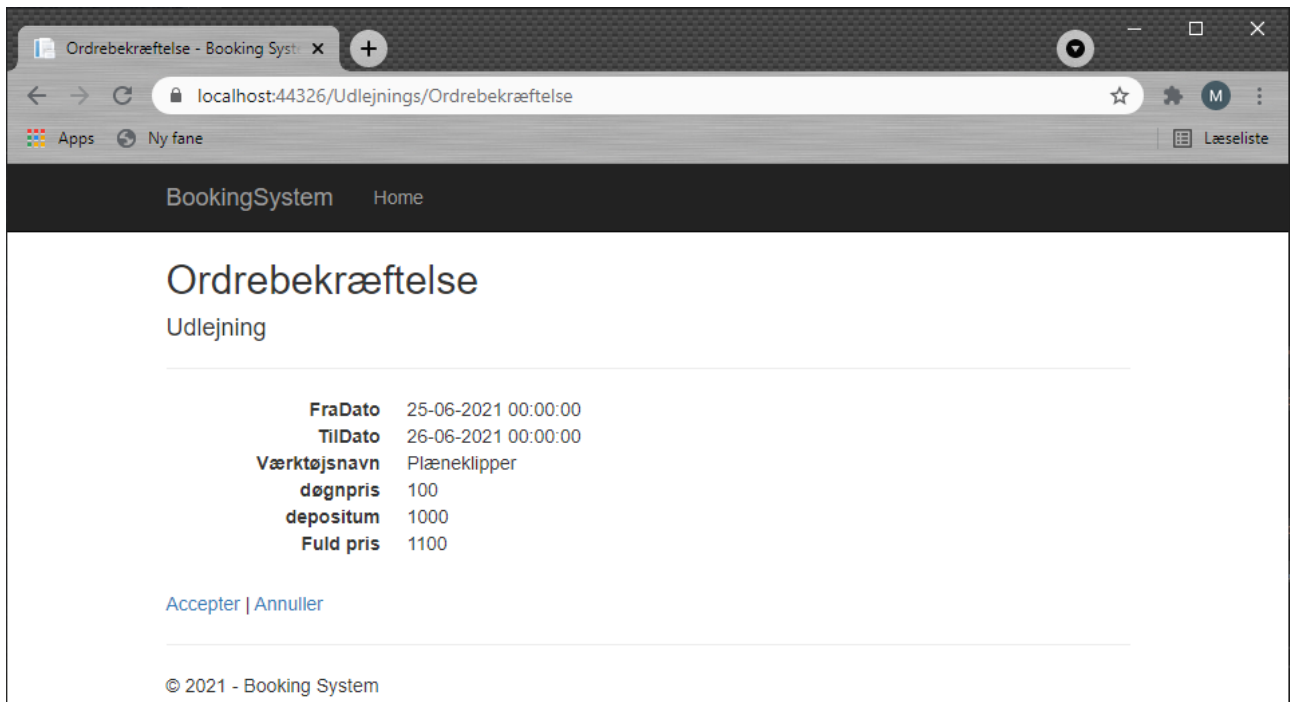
Ordrebekræftelse - Booking Syst

localhost:44326/Udlejnings/Ordrebekræftelse

M

Apps   Ny fane   Læseliste

BookingSystem   Home

Ordrebekræftelse

Udlejning

| | |
|---|---|
| FraDato | 25-06-2021 00:00:00 |
| TilDato | 26-06-2021 00:00:00 |
| Værktøjsnavn | Plæneklipper |
| døgnpris | 100 |
| depositum | 1000 |
| Fuld pris | 1100 |

Accepter | Annuller

© 2021 - Booking System